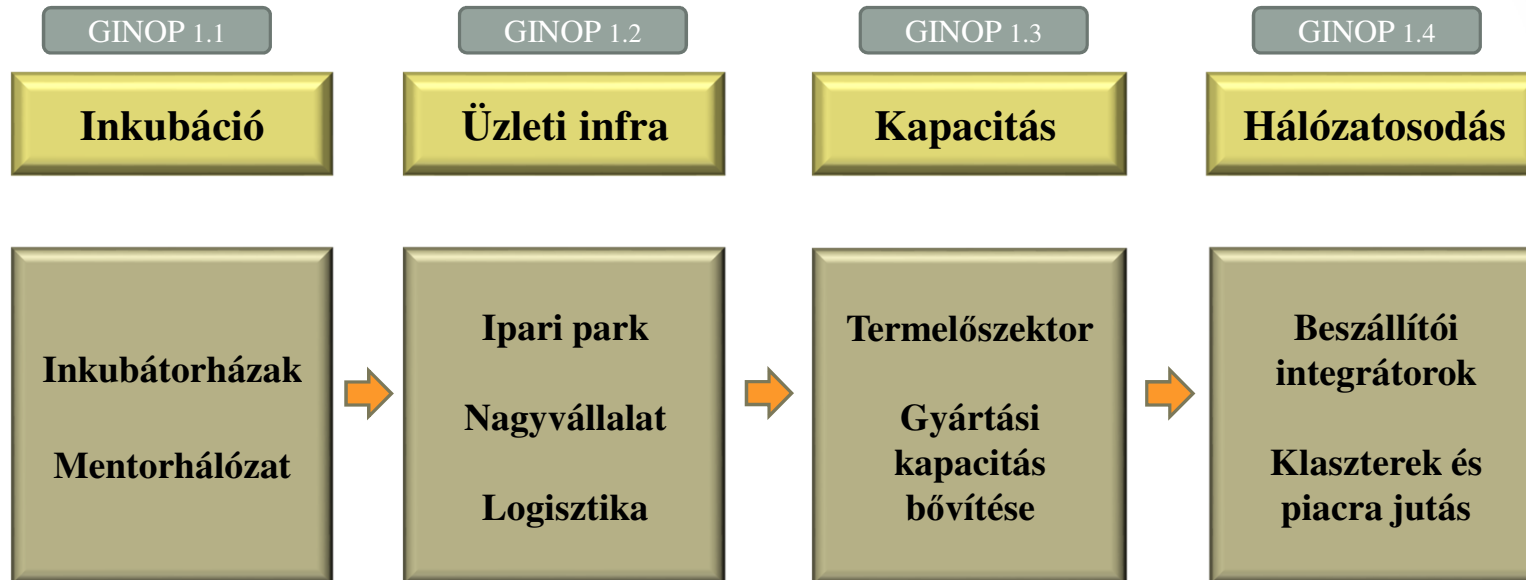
GINOP 1.1

Inkubáció

Inkubátorházak

Mentorhálózat

GINOP 1.2

Üzleti infra

Ipari park

Nagyvállalat

Logisztika

GINOP 1.3

Kapacitás

Termelőszektor

Gyártási kapacitás bővítése

GINOP 1.4

Hálózatosodás

Beszállítói integrátorok

Klaszterek és piacra jutás